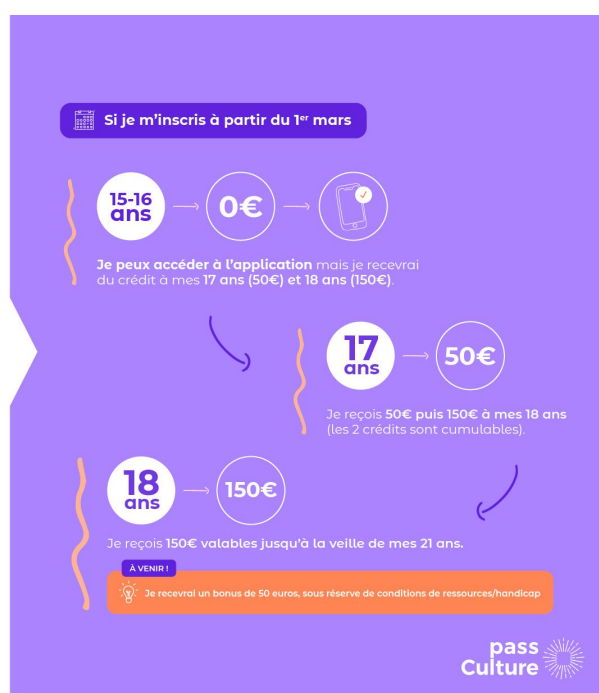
Si je m'inscris à partir du 1$^{er}$ mars

15-16 ans → 0€ →

Je peux accéder à l'application mais je recevrai du crédit à mes 17 ans (50€) et 18 ans (150€).

17 ans → 50€

Je reçois 50€ puis 150€ à mes 18 ans (les 2 crédits sont cumulables).

18 ans → 150€

Je reçois 150€ valables jusqu'à la veille de mes 21 ans.

À VENIR !

Je recevrai un bonus de 50 euros, sous réserve de conditions de ressources/handicap

pass Culture